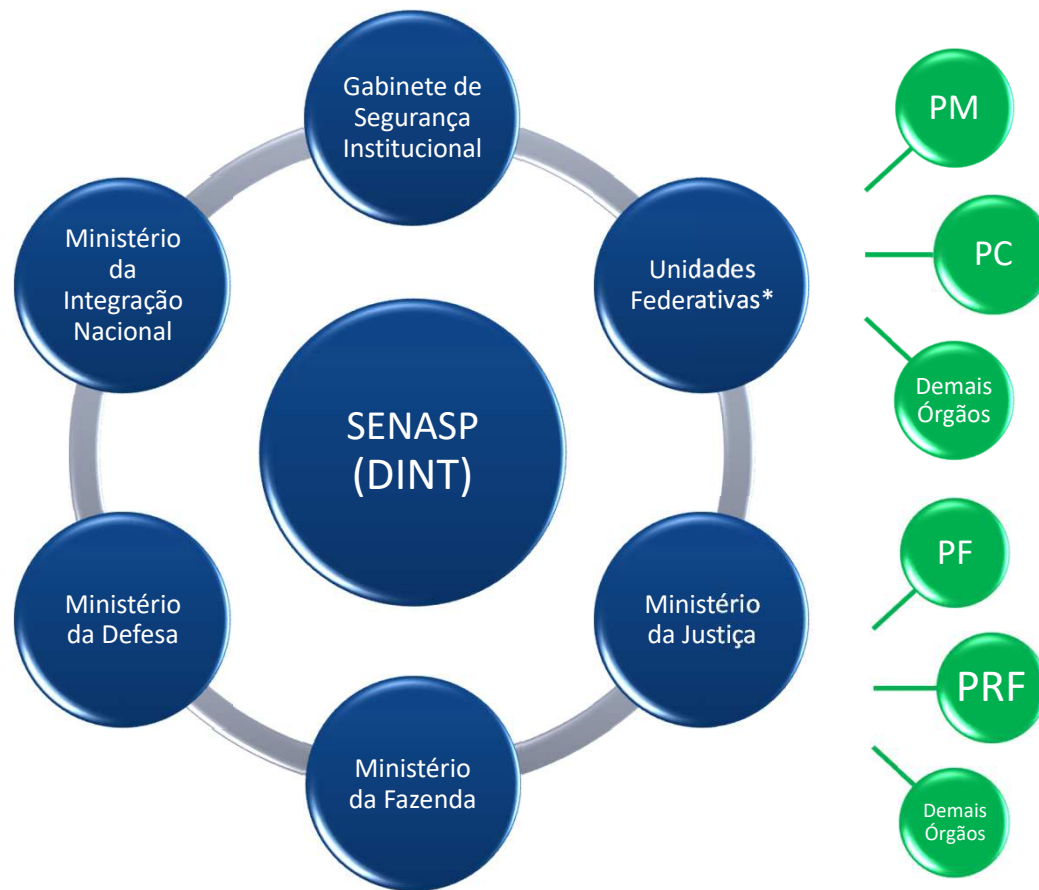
Gabinete de Segurança Institucional

Unidades Federativas*

Ministério da Justiça

Ministério da Fazenda

Ministério da Defesa

Ministério da Integração Nacional

SENASP (DINT)

PM

PC

Demais Órgãos

PF

PRF

Demais Órgãos